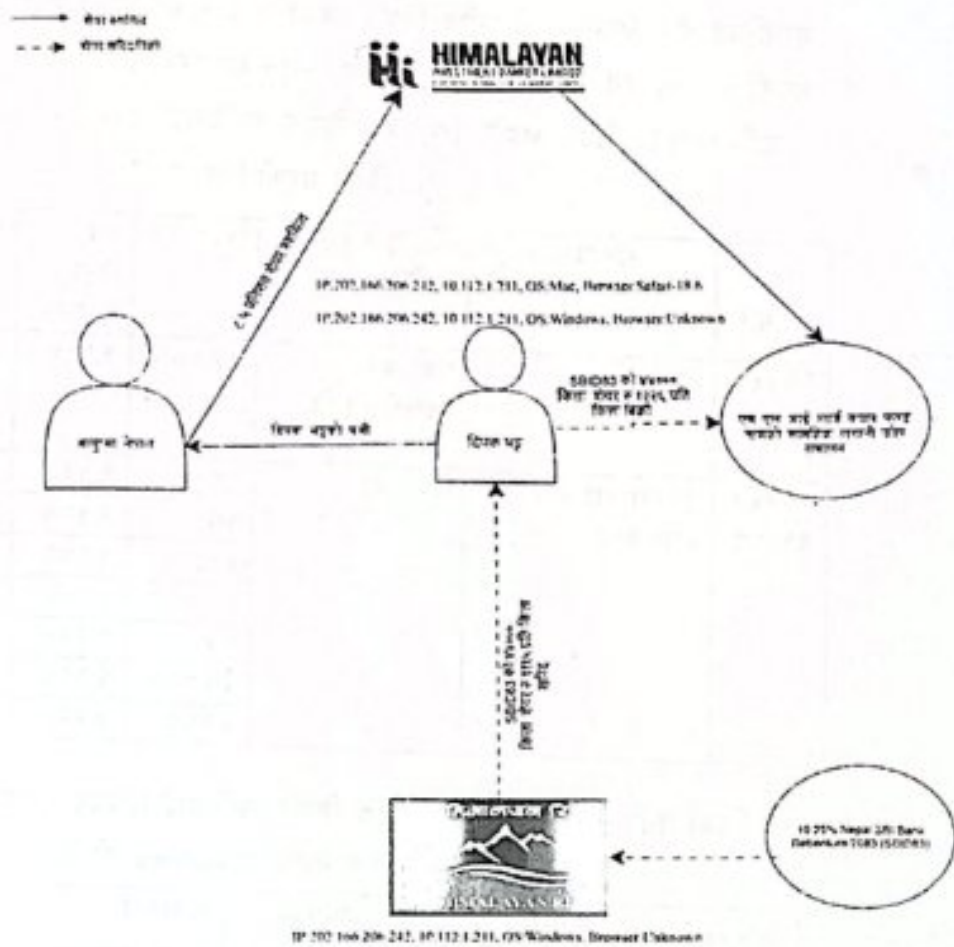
शेयर कारोबार
शेयर कारोबार

HIMALAYAN

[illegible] प्रतिशत शेयर कारोबार

IP:202.166.206.242, 10.112.1.211, OS:Mac, Browser:Safari-18.6
IP:202.166.206.242, 10.112.1.211, OS:Windows, Browser:Unknown

SBID83 को Mirror
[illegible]

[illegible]

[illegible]

विनय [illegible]

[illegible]

SBID83 को Mirror
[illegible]

10.25% Nepal SBI Bank Debenture 2083 (SBID83)

IP:202.166.206.242, 10.112.1.211, OS:Windows, Browser:Unknown